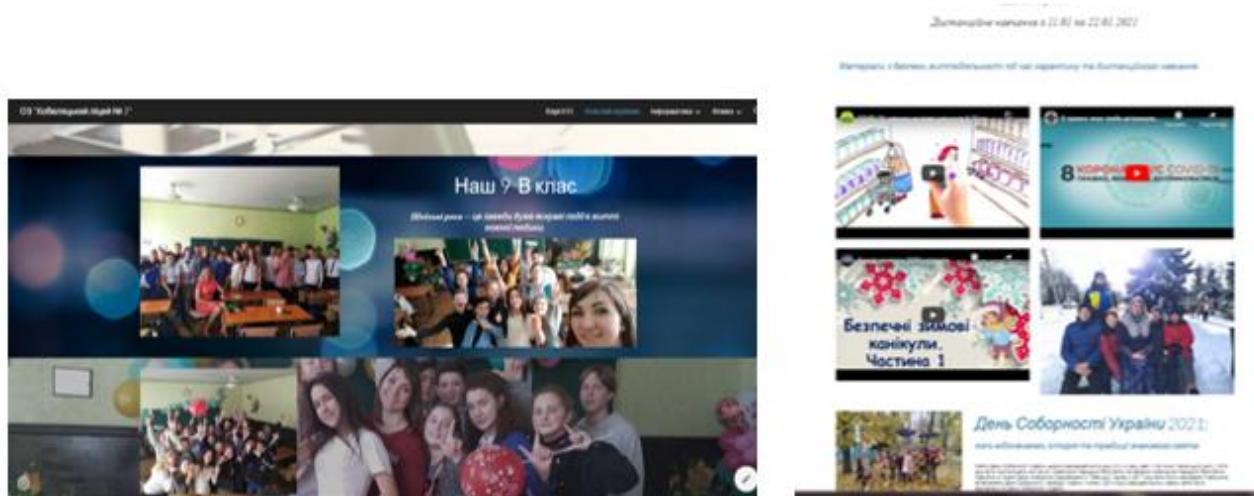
Дистанційне навчання з 11.01 по 22.01.2021

Матеріали з безпеки життєдіяльності під час карантину та дистанційного навчання

ОЗ "Кобеляцький ліцей № 1"

Карта ОЗ

Класний куточок

Інформатика

Класи

Наш 9-В клас

Шкільні роки — це завжди дуже яскраві події в житті кожної людини

8 КОРОНАВІРУС COVID-19

Безпечні зимові канікули. Частина 1

День Соборності України 2021:

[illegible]